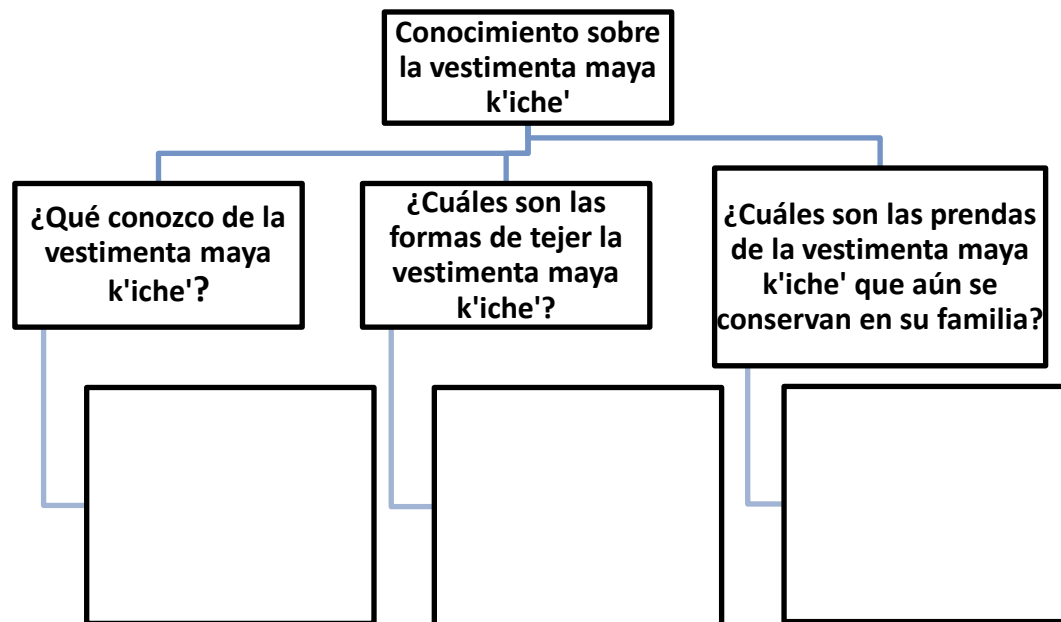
Conocimiento sobre la vestimenta maya k'iche'

¿Qué conozco de la vestimenta maya k'iche'?

¿Cuáles son las formas de tejer la vestimenta maya k'iche'?

¿Cuáles son las prendas de la vestimenta maya k'iche' que aún se conservan en su familia?